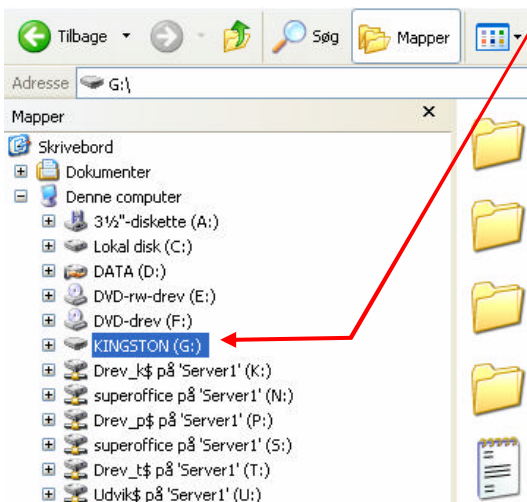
Tilbage

Søg

Mapper

Adresse G:\

Mapper ×

Skrivebord

Dokumenter

Denne computer

3½"-diskette (A:)

Lokal disk (C:)

DATA (D:)

DVD-rw-drev (E:)

DVD-drev (F:)

KINGSTON (G:)

Drev_k$ på 'Server1' (K:)

superoffice på 'Server1' (N:)

Drev_p$ på 'Server1' (P:)

superoffice på 'Server1' (S:)

Drev_t$ på 'Server1' (T:)

Udvik$ på 'Server1' (U:)